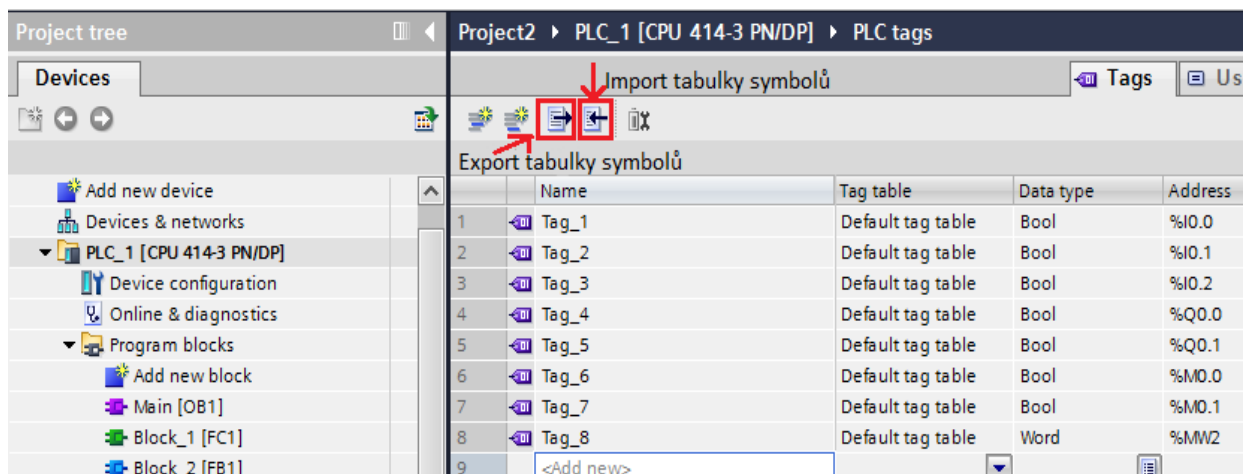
Project tree

Devices

Add new device
Devices & networks
PLC_1 [CPU 414-3 PN/DP]
Device configuration
Online & diagnostics
Program blocks
Add new block
Main [OB1]
Block_1 [FC1]
Block_2 [FB1]

Project2 ▸ PLC_1 [CPU 414-3 PN/DP] ▸ PLC tags

Import tabulky symbolů

Tags
Us

Export tabulky symbolů

| | Name | Tag table | Data type | Address |
|---|---|---|---|---|
| 1 | Tag_1 | Default tag table | Bool | %I0.0 |
| 2 | Tag_2 | Default tag table | Bool | %I0.1 |
| 3 | Tag_3 | Default tag table | Bool | %I0.2 |
| 4 | Tag_4 | Default tag table | Bool | %Q0.0 |
| 5 | Tag_5 | Default tag table | Bool | %Q0.1 |
| 6 | Tag_6 | Default tag table | Bool | %M0.0 |
| 7 | Tag_7 | Default tag table | Bool | %M0.1 |
| 8 | Tag_8 | Default tag table | Word | %MW2 |
| 9 | <Add new> | | | |